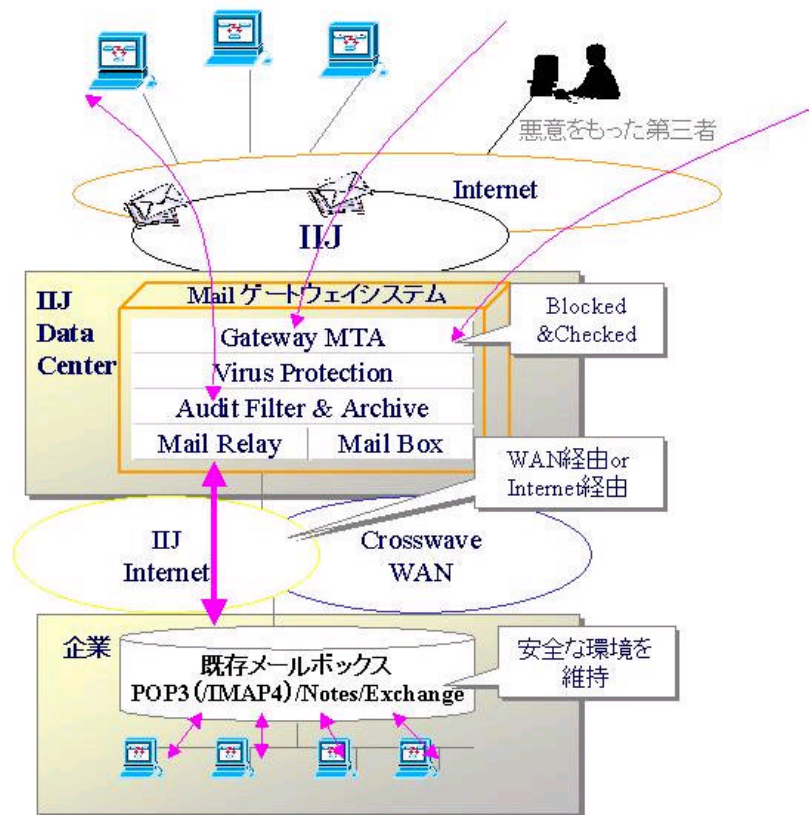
悪意をもった第三者

Internet

IIJ

IIJ Data Center

Mail ゲートウェイシステム

Gateway MTA

Virus Protection

Audit Filter & Archive

Mail Relay

Mail Box

Blocked &Checked

WAN経由or Interne経由

IIJ Internet

Crosswave WAN

企業

既存メールボックス
POP3(IMAP4)/Notes/Exchange

安全な環境を維持